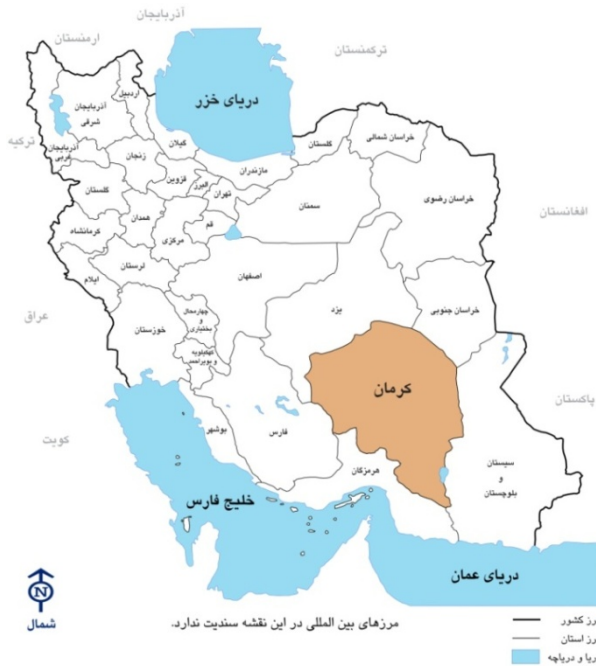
آذربایجان
ارمنستان
ترکمنستان
دریای خزر
ترکیه
اردبیل
آذربایجان شرقی
آذربایجان غربی
زنجان
گیلان
گلستان
خراسان شمالی
مازندران
قزوین
البرز
تهران
سمنان
خراسان رضوی
افغانستان
کردستان
همدان
قم
مرکزی
کرمانشاه
لرستان
ایلام
اصفهان
عراق
یزد
خراسان جنوبی
خوزستان
چهارمحال و بختیاری
کهگیلویه و بویراحمد
کرمان
پاکستان
کویت
بوشهر
فارس
هرمزگان
سیستان و بلوچستان
خلیج فارس
دریای عمان
N
شمال
مرزهای بین المللی در این نقشه سندیت ندارد.
مرز کشور
مرز استان
دریا و دریاچه